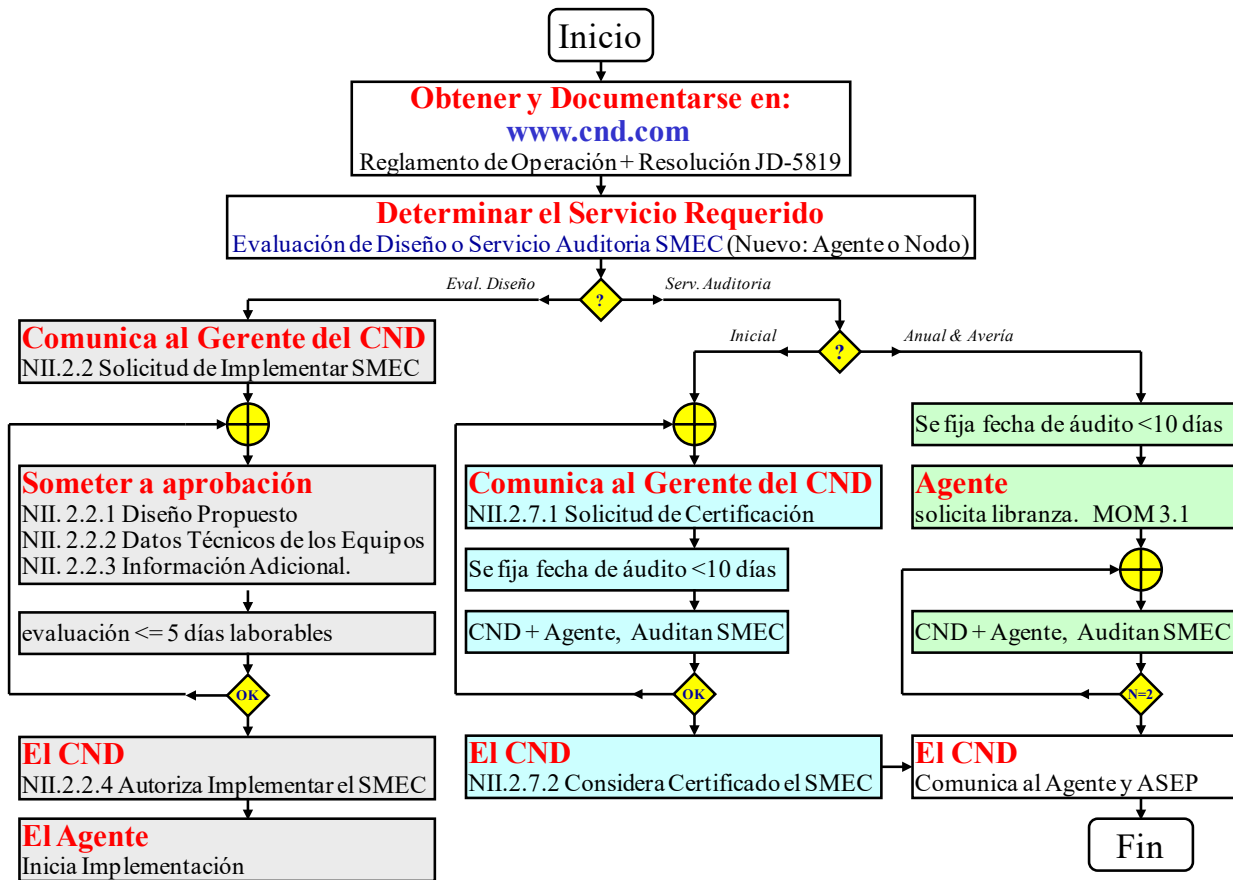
Inicio

Obtener y Documentarse en:
www.cnd.com
Reglamento de Operación + Resolución JD-5819

Determinar el Servicio Requerido
Evaluación de Diseño o Servicio Auditoria SMEC (Nuevo: Agente o Nodo)

Eval. Diseño
?
Serv. Auditoria

Comunica al Gerente del CND
NII.2.2 Solicitud de Implementar SMEC

Someter a aprobación
NII. 2.2.1 Diseño Propuesto
NII. 2.2.2 Datos Técnicos de los Equipos
NII. 2.2.3 Información Adicional.

evaluación <= 5 días laborables

OK

El CND
NII.2.2.4 Autoriza Implementar el SMEC

El Agente
Inicia Implementación

Inicial
?
Anual & Avería

Comunica al Gerente del CND
NII.2.7.1 Solicitud de Certificación

Se fija fecha de áudito <10 días

CND + Agente, Auditan SMEC

OK

El CND
NII.2.7.2 Considera Certificado el SMEC

Se fija fecha de áudito <10 días

Agente
solicita libranza. MOM 3.1

CND + Agente, Auditan SMEC

N=2

El CND
Comunica al Agente y ASEP

Fin